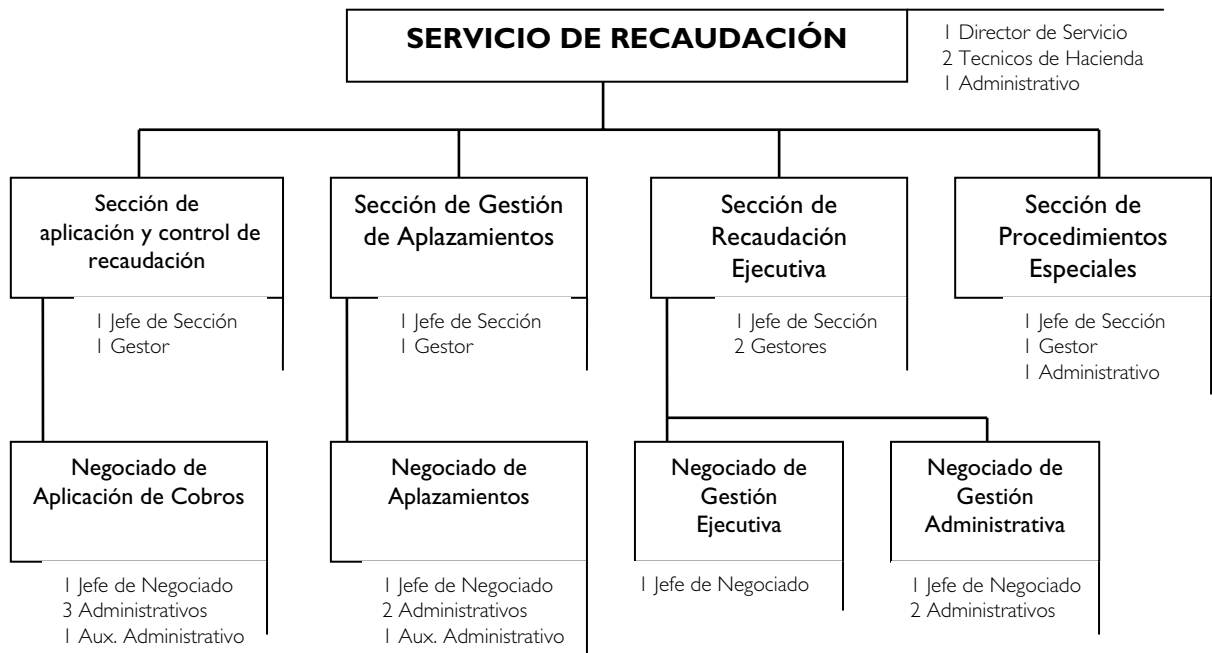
SERVICIO DE RECAUDACIÓN

1 Director de Servicio
2 Tecnicos de Hacienda
1 Administrativo

Sección de aplicación y control de recaudación

1 Jefe de Sección
1 Gestor

Sección de Gestión de Aplazamientos

1 Jefe de Sección
1 Gestor

Sección de Recaudación Ejecutiva

1 Jefe de Sección
2 Gestores

Sección de Procedimientos Especiales

1 Jefe de Sección
1 Gestor
1 Administrativo

Negociado de Aplicación de Cobros

1 Jefe de Negociado
3 Administrativos
1 Aux. Administrativo

Negociado de Aplazamientos

1 Jefe de Negociado
2 Administrativos
1 Aux. Administrativo

Negociado de Gestión Ejecutiva

1 Jefe de Negociado

Negociado de Gestión Administrativa

1 Jefe de Negociado
2 Administrativos